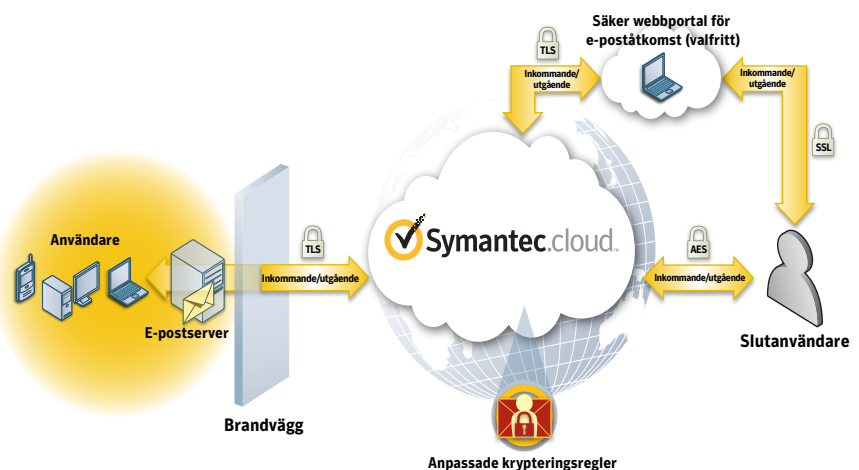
Säker webbportal för e-poståtkomst (valfritt)

TLS

Inkommande/utgående

Inkommande/utgående

SSL

Användare

TLS

Inkommande/utgående

Symantec.cloud

AES

Inkommande/utgående

E-postserver

Slutanvändare

Brandvägg

Anpassade krypteringsregler